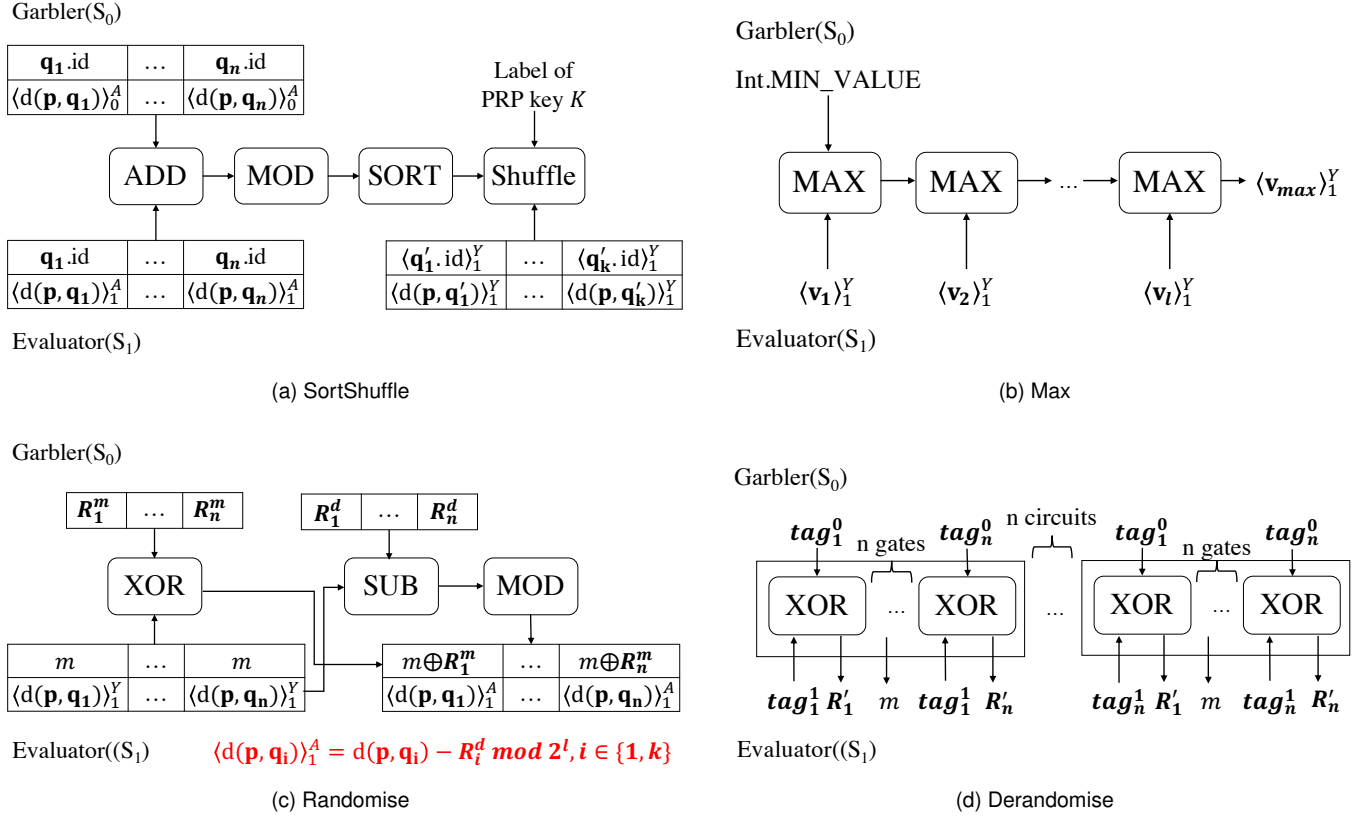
Garbler($S_0$)

| $\mathbf{q_1}$.id | … | $\mathbf{q_n}$.id |
|---|---|---|
| $\langle d(\mathbf{p},\mathbf{q_1})\rangle_0^A$ | … | $\langle d(\mathbf{p},\mathbf{q_n})\rangle_0^A$ |

Label of PRP key $K$

ADD MOD SORT Shuffle

| $\mathbf{q_1}$.id | … | $\mathbf{q_n}$.id |
|---|---|---|
| $\langle d(\mathbf{p},\mathbf{q_1})\rangle_1^A$ | … | $\langle d(\mathbf{p},\mathbf{q_n})\rangle_1^A$ |

| $\langle \mathbf{q'_1}.\text{id}\rangle_1^Y$ | … | $\langle \mathbf{q'_k}.\text{id}\rangle_1^Y$ |
|---|---|---|
| $\langle d(\mathbf{p},\mathbf{q'_1})\rangle_1^Y$ | … | $\langle d(\mathbf{p},\mathbf{q'_k})\rangle_1^Y$ |

Evaluator($S_1$)

(a) SortShuffle

Garbler($S_0$)

Int.MIN_VALUE

MAX MAX … MAX $\langle \mathbf{v_{max}}\rangle_1^Y$

$\langle \mathbf{v_1}\rangle_1^Y$ $\langle \mathbf{v_2}\rangle_1^Y$ $\langle \mathbf{v_l}\rangle_1^Y$

Evaluator($S_1$)

(b) Max

Garbler($S_0$)

| $R_1^m$ | … | $R_n^m$ |
|---|---|---|

| $R_1^d$ | … | $R_n^d$ |
|---|---|---|

XOR SUB MOD

| $m$ | … | $m$ |
|---|---|---|
| $\langle d(\mathbf{p},\mathbf{q_1})\rangle_1^Y$ | … | $\langle d(\mathbf{p},\mathbf{q_n})\rangle_1^Y$ |

| $m\oplus R_1^m$ | … | $m\oplus R_n^m$ |
|---|---|---|
| $\langle d(\mathbf{p},\mathbf{q_1})\rangle_1^A$ | … | $\langle d(\mathbf{p},\mathbf{q_n})\rangle_1^A$ |

Evaluator(($S_1$) $\langle d(\mathbf{p},\mathbf{q_i})\rangle_1^A = d(\mathbf{p},\mathbf{q_i}) - R_i^d \ mod\ 2^l, i \in \{1,k\}$

(c) Randomise

Garbler($S_0$)

$tag_1^0$ n gates $tag_n^0$ n circuits $tag_1^0$ n gates $tag_n^0$

XOR … XOR … XOR … XOR

$tag_1^1$ $R'_1$ $m$ $tag_1^1$ $R'_n$ $tag_n^1$ $R'_1$ $m$ $tag_n^1$ $R'_n$

Evaluator(($S_1$)

(d) Derandomise